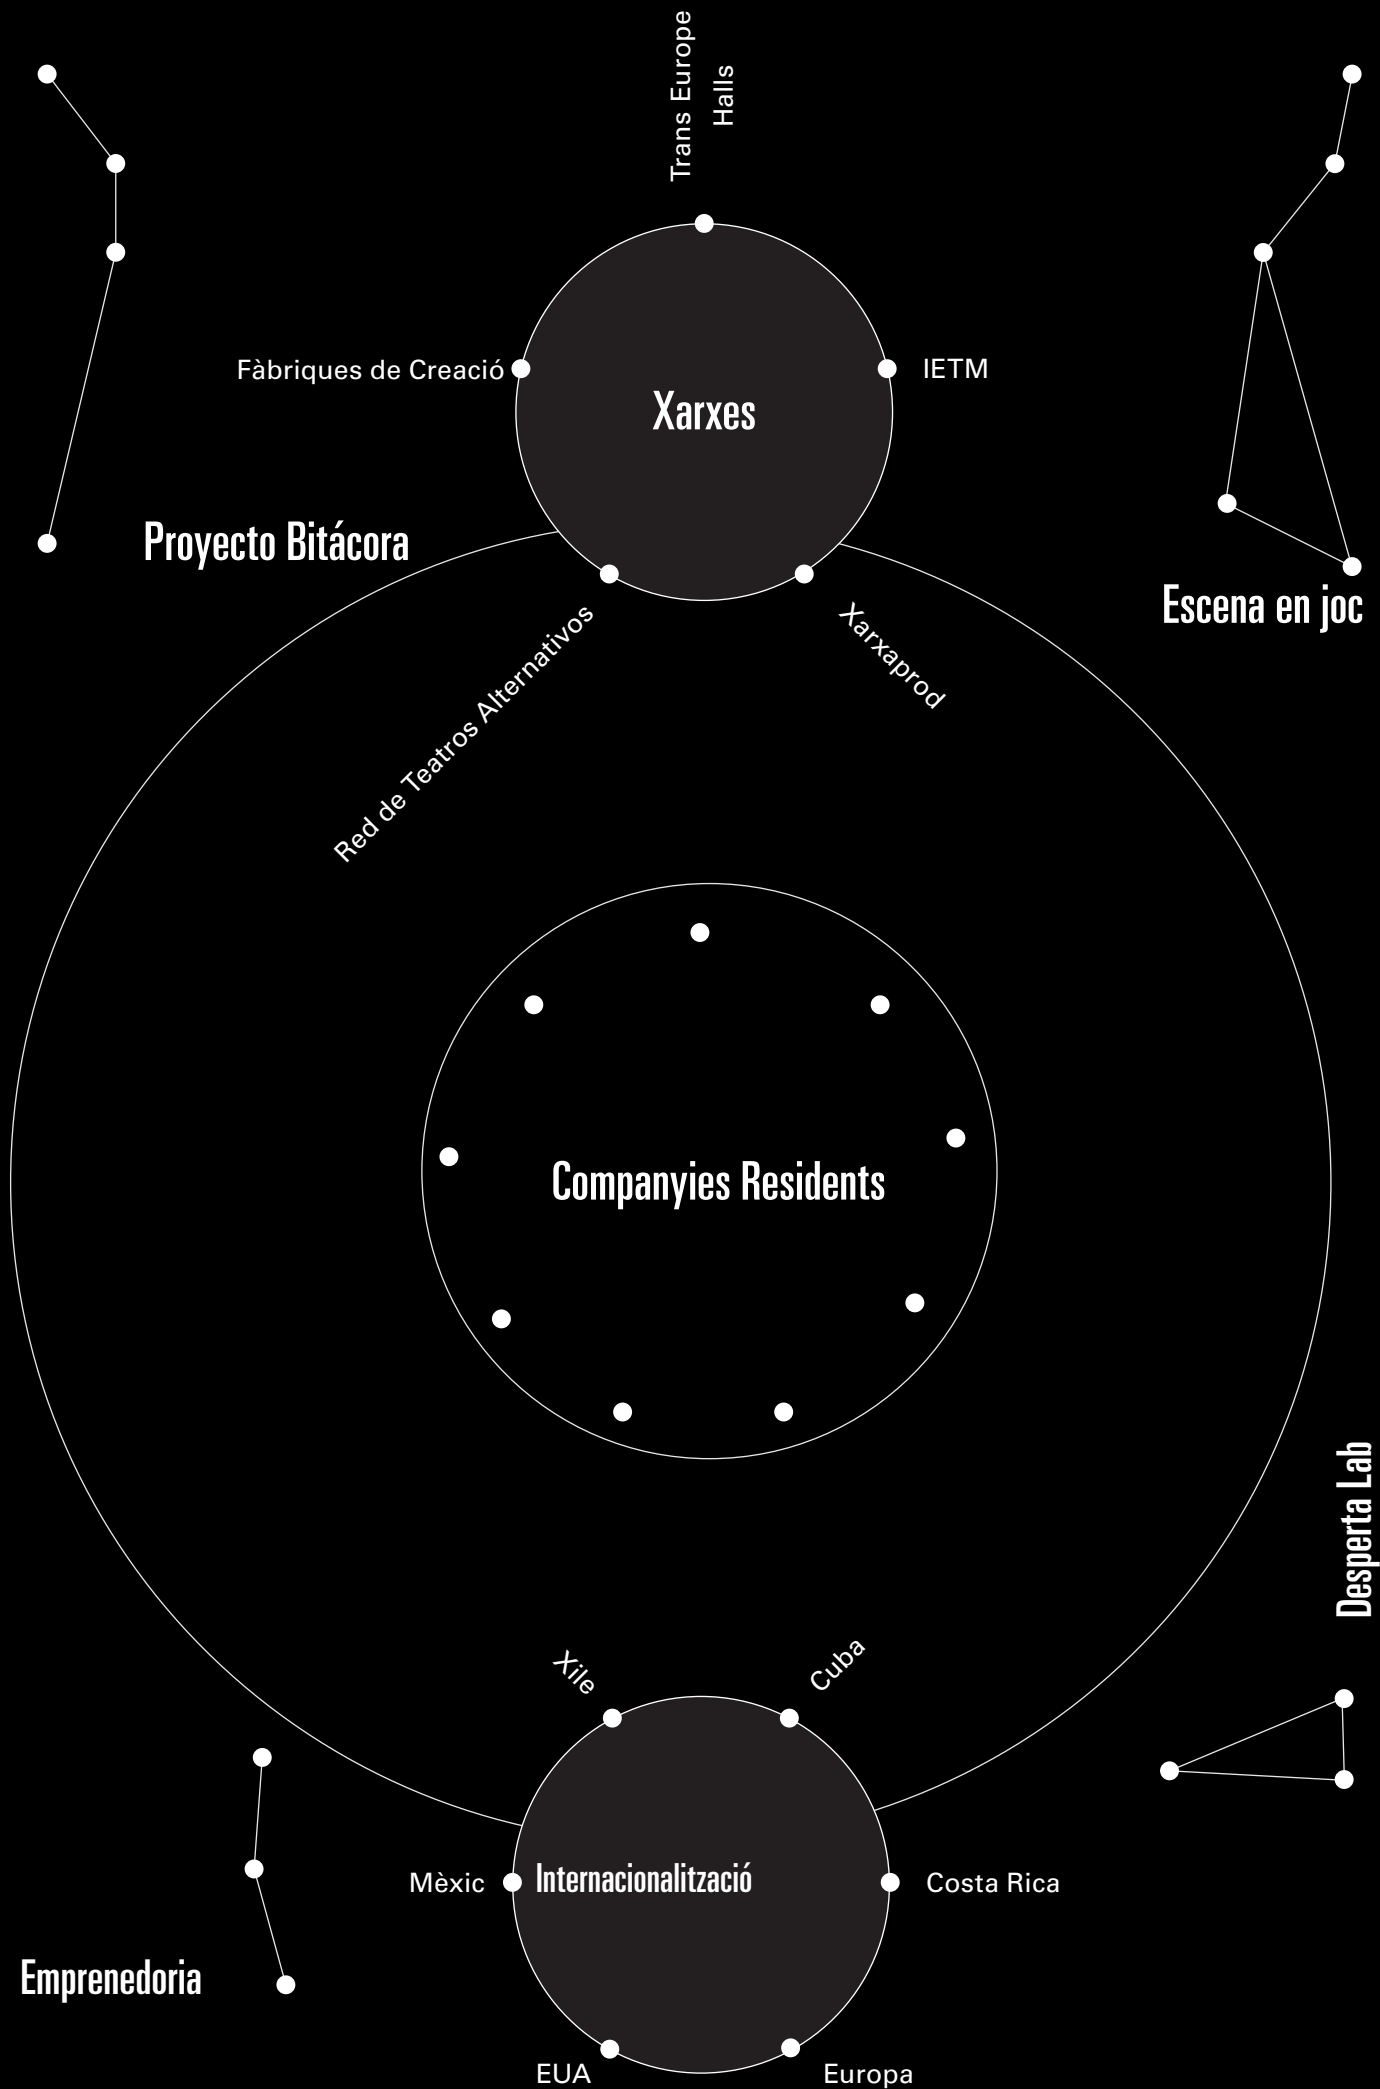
Trans Europe Halls

Fàbriques de Creació

IETM

Xarxes

Proyecto Bitácora

Escena en joc

Red de Teatros Alternativos

Xarxaprod

Companyies Residents

Desperta Lab

Xile

Cuba

Mèxic

Internacionalització

Costa Rica

Emprenedoria

EUA

Europa